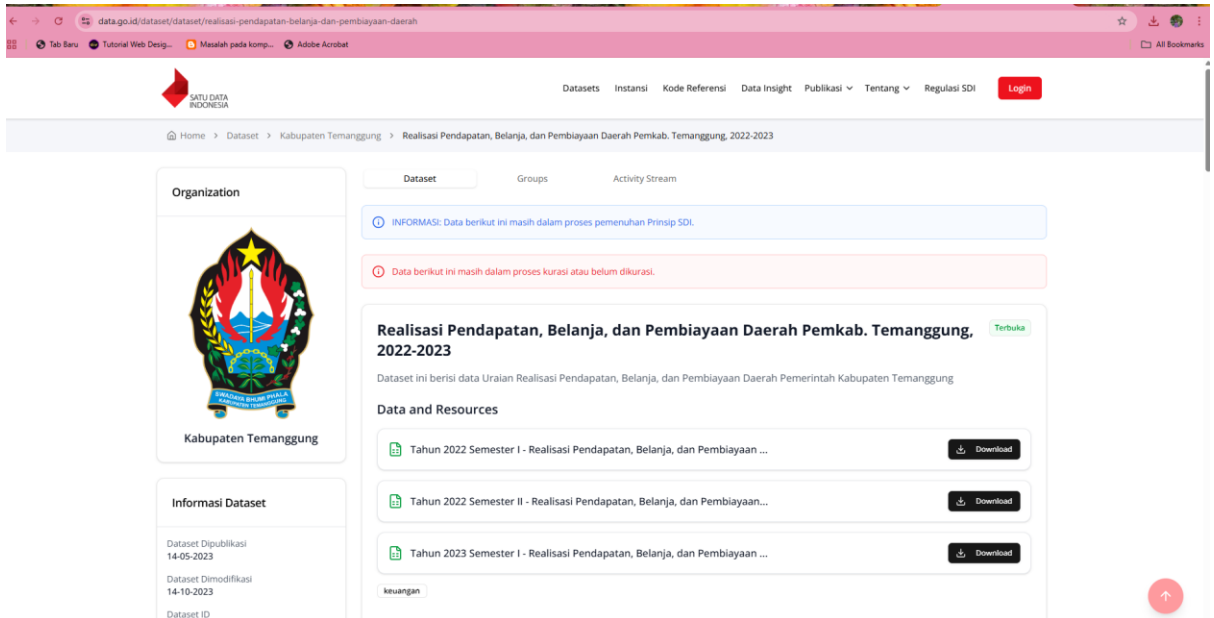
data.go.id/dataset/dataset/realisasi-pendapatan-belanja-dan-pembiayaan-daerah

Tab Baru    Tutorial Web Desig...    Masalah pada komp...    Adobe Acrobat    All Bookmarks

SATU DATA INDONESIA

Datasets    Instansi    Kode Referensi    Data Insight    Publikasi    Tentang    Regulasi SDI    Login

Home > Dataset > Kabupaten Temanggung > Realisasi Pendapatan, Belanja, dan Pembiayaan Daerah Pemkab. Temanggung, 2022-2023

Organization

SWADAYA BHUMI PHALA
KABUPATEN TEMANGGUNG

Kabupaten Temanggung

Informasi Dataset

Dataset Dipublikasi
14-05-2023

Dataset Dimodifikasi
14-10-2023

Dataset ID

Dataset    Groups    Activity Stream

INFORMASI: Data berikut ini masih dalam proses pemenuhan Prinsip SDI.

Data berikut ini masih dalam proses kurasi atau belum dikurasi.

Realisasi Pendapatan, Belanja, dan Pembiayaan Daerah Pemkab. Temanggung, 2022-2023

Terbuka

Dataset ini berisi data Uraian Realisasi Pendapatan, Belanja, dan Pembiayaan Daerah Pemerintah Kabupaten Temanggung

Data and Resources

Tahun 2022 Semester I - Realisasi Pendapatan, Belanja, dan Pembiayaan ...    Download

Tahun 2022 Semester II - Realisasi Pendapatan, Belanja, dan Pembiayaan...    Download

Tahun 2023 Semester I - Realisasi Pendapatan, Belanja, dan Pembiayaan ...    Download

keuangan